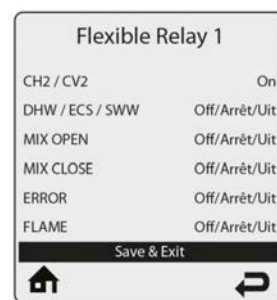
Flexible Relay 1

| | |
|---|---|
| CH2 / CV2 | On |
| DHW / ECS / SWW | Off/Arrêt/Uit |
| MIX OPEN | Off/Arrêt/Uit |
| MIX CLOSE | Off/Arrêt/Uit |
| ERROR | Off/Arrêt/Uit |
| FLAME | Off/Arrêt/Uit |

Save & Exit